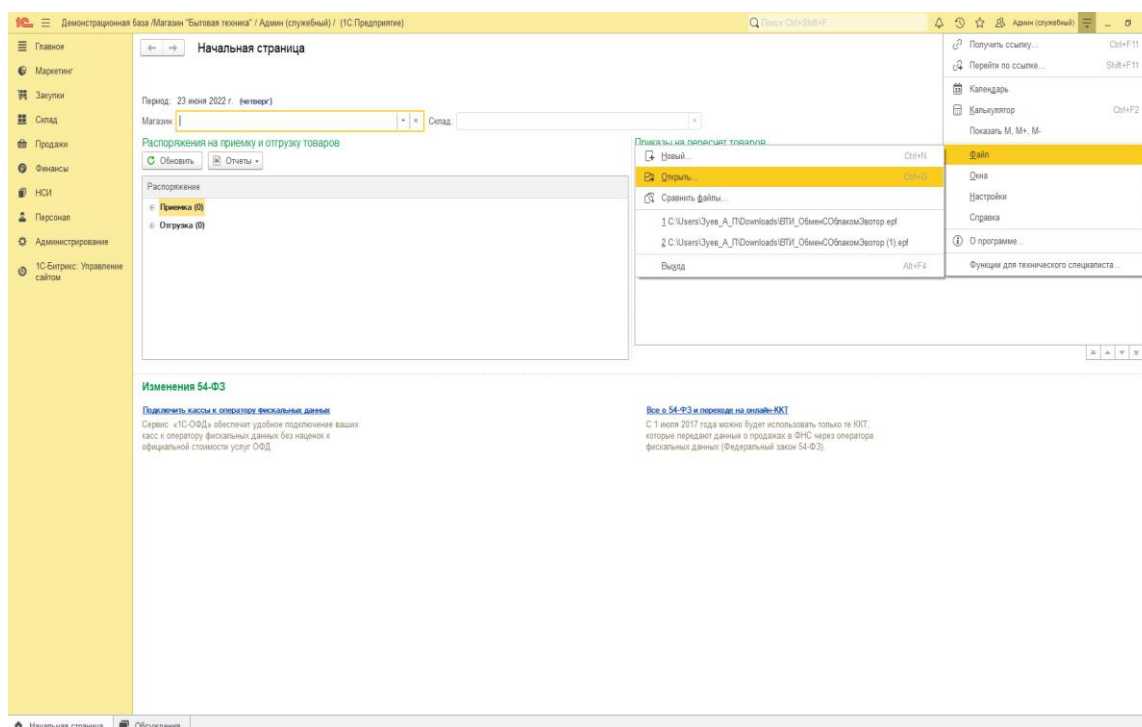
1С Демонстрационная база /Магазин "Бытовая техника" / Админ (служебный) / (1С:Предприятие)

Поиск Ctrl+Shift+F

Админ (служебный)

Главное
Маркетинг
Закупки
Склад
Продажи
Финансы
НСИ
Персонал
Администрирование
1С-Битрикс: Управление сайтом

Начальная страница

Период: 23 июня 2022 г. (четверг)
Магазин:
Склад:

Распоряжения на приемку и отгрузку товаров
Обновить
Отчеты
Распоряжение
Приемка (0)
Отгрузка (0)

Приказы на пересчет товаров

Новый... Ctrl+N
Открыть... Ctrl+O
Сравнить файлы...
1 C:\Users\Зуев_А_П\Downloads\ВТИ_ОбменСОблакомЭвотор.epf
2 C:\Users\Зуев_А_П\Downloads\ВТИ_ОбменСОблакомЭвотор (1).epf
Выход Alt+F4

Получить ссылку... Ctrl+F11
Перейти по ссылке... Shift+F11
Календарь
Калькулятор Ctrl+F2
Показать М, М+, М-
Файл
Окна
Настройки
Справка
О программе...
Функции для технического специалиста...

Изменения 54-ФЗ

Подключить кассы к оператору фискальных данных
Сервис «1С-ОФД» обеспечит удобное подключение ваших касс к оператору фискальных данных без наценок к официальной стоимости услуг ОФД

Все о 54-ФЗ и переходе на онлайн-ККТ
С 1 июля 2017 года можно будет использовать только те ККТ, которые передают данные о продажах в ФНС через оператора фискальных данных (Федеральный закон 54-ФЗ).

Начальная страница
Обсуждения